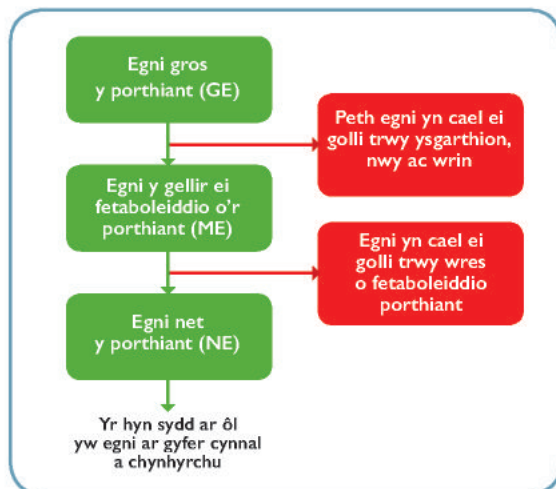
Egni gros y porthiant (GE)

Peth egni yn cael ei golli trwy ysgarthion, nwy ac wrin

Egni y gellir ei fetaboleiddio o'r porthiant (ME)

Egni yn cael ei golli trwy wres o fetaboleiddio porthiant

Egni net y porthiant (NE)

Yr hyn sydd ar ôl yw egni ar gyfer cynnal a chynhyrchu